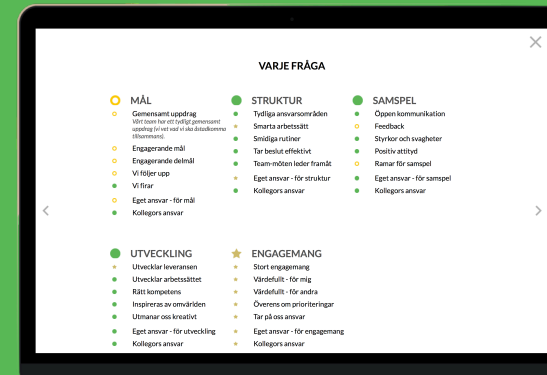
VARJE FRÅGA

MÅL
Gemensamt uppdrag
Vårt team har ett tydligt gemensamt uppdrag (vi vet vad vi ska åstadkomma tillsammans).
Engagerande mål
Engagerande delmål
Vi följer upp
Vi firar
Eget ansvar - för mål
Kollegors ansvar

STRUKTUR
Tydliga ansvarsområden
Smarta arbetssätt
Smidiga rutiner
Tar beslut effektivt
Team-möten leder framåt
Eget ansvar - för struktur
Kollegors ansvar

SAMSPEL
Öppen kommunikation
Feedback
Styrkor och svagheter
Positiv attityd
Ramar för samspel
Eget ansvar - för samspel
Kollegors ansvar

UTVECKLING
Utvecklar leveransen
Utvecklar arbetssättet
Rätt kompetens
Inspireras av omvärlden
Utmanar oss kreativt
Eget ansvar - för utveckling
Kollegors ansvar

ENGAGEMANG
Stort engagemang
Värdefullt - för mig
Värdefullt - för andra
Överens om prioriteringar
Tar på oss ansvar
Eget ansvar - för engagemang
Kollegors ansvar